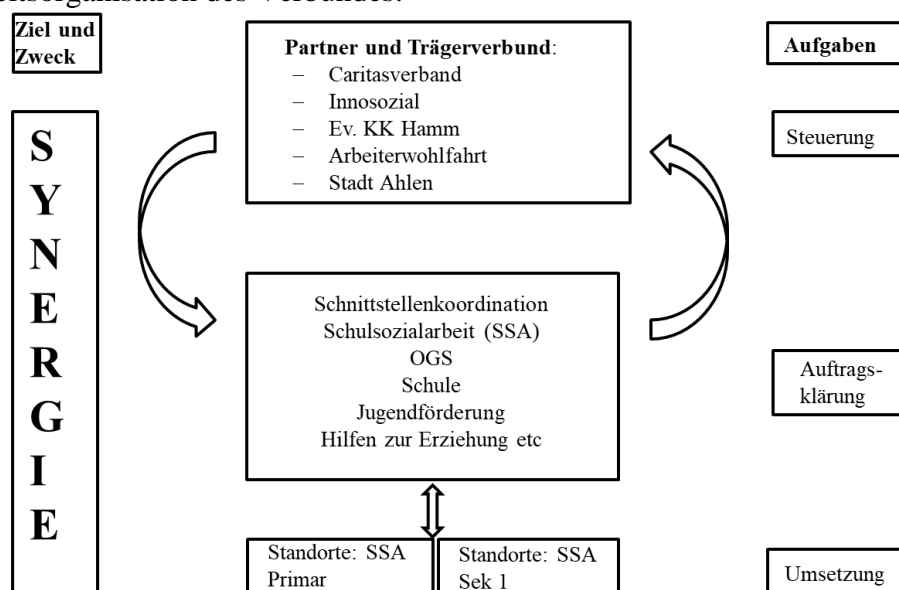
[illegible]organisation des Verbundes:

Ziel und Zweck

S
Y
N
E
R
G
I
E

Partner und Trägerverbund:
– Caritasverband
– Innosozial
– Ev. KK Hamm
– Arbeiterwohlfahrt
– Stadt Ahlen

Schnittstellenkoordination
Schulsozialarbeit (SSA)
OGS
Schule
Jugendförderung
Hilfen zur Erziehung etc

Standorte: SSA Primar

Standorte: SSA Sek 1

Aufgaben

Steuerung

Auftragsklärung

Umsetzung